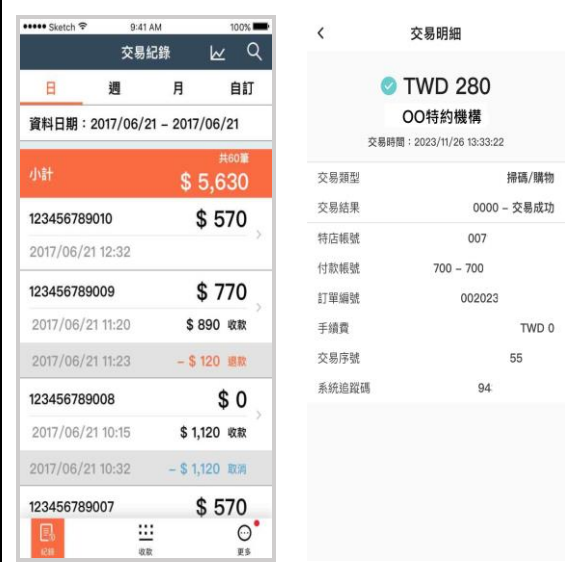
••••• Sketch 9:41 AM 100%

交易紀錄

日 週 月 自訂

資料日期：2017/06/21 – 2017/06/21

小計 共60筆 $ 5,630

123456789010 $ 570
2017/06/21 12:32

123456789009 $ 770
2017/06/21 11:20 $ 890 收款
2017/06/21 11:23 – $ 120 退款

123456789008 $ 0
2017/06/21 10:15 $ 1,120 收款
2017/06/21 10:32 – $ 1,120 取消

123456789007 $ 570

紀錄 收款 更多

<

交易明細

TWD 280
OO特約機構
交易時間：2023/11/26 13:33:22

| 交易類型 | 掃碼/購物 |
|---|---|
| 交易結果 | 0000 – 交易成功 |
| 特店帳號 | 007 |
| 付款帳號 | 700 ~ 700 |
| 訂單編號 | 002023 |
| 手續費 | TWD 0 |
| 交易序號 | 55 |
| 系統追蹤碼 | 94 |